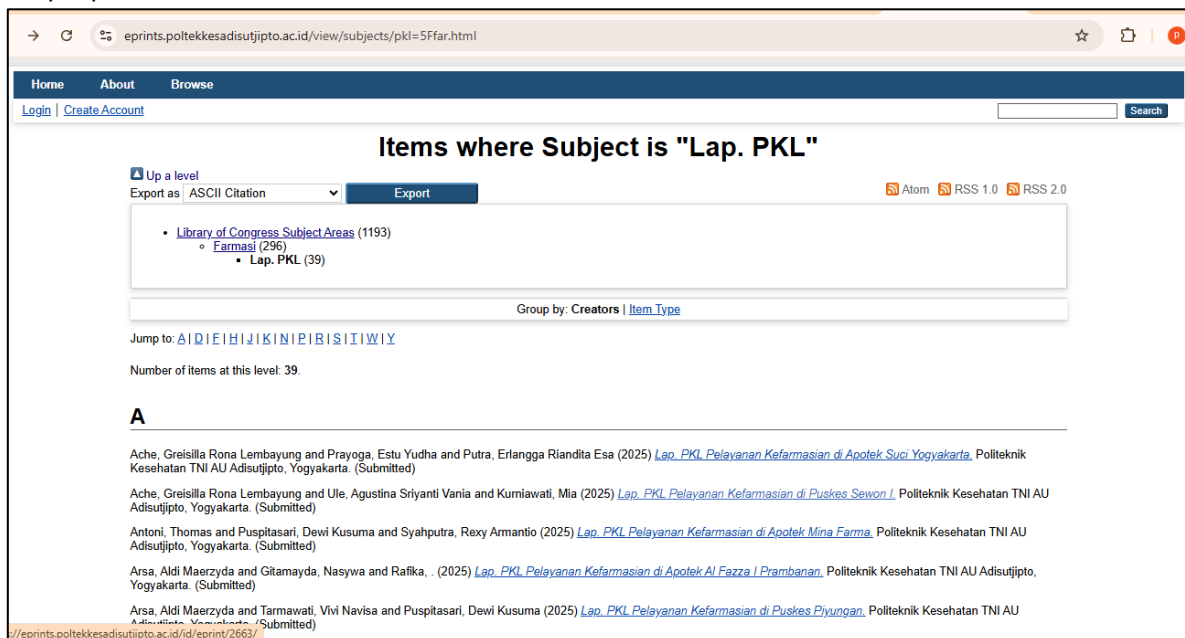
eprints.poltekkesadisutjipto.ac.id/view/subjects/pkl=5Ffar.html

Home About Browse

Login | Create Account

Search

Items where Subject is "Lap. PKL"

Up a level

Export as ASCII Citation Export

Atom RSS 1.0 RSS 2.0

- Library of Congress Subject Areas (1193)
  - Farmasi (296)
    - Lap. PKL (39)

Group by: Creators | Item Type

Jump to: A | D | F | H | J | K | N | P | R | S | T | W | Y

Number of items at this level: 39.

A

Ache, Greisilla Rona Lembayung and Prayoga, Estu Yudha and Putra, Erlangga Riandita Esa (2025) Lap. PKL Pelayanan Kefarmasian di Apotek Suci Yogyakarta. Politeknik Kesehatan TNI AU Adisutjipto, Yogyakarta. (Submitted)

Ache, Greisilla Rona Lembayung and Ule, Agustina Sriyanti Vania and Kurniawati, Mia (2025) Lap. PKL Pelayanan Kefarmasian di Puskes Sewon I. Politeknik Kesehatan TNI AU Adisutjipto, Yogyakarta. (Submitted)

Antoni, Thomas and Puspitasari, Dewi Kusuma and Syahputra, Rexy Armantio (2025) Lap. PKL Pelayanan Kefarmasian di Apotek Mina Farma. Politeknik Kesehatan TNI AU Adisutjipto, Yogyakarta. (Submitted)

Arsa, Aldi Maerzyda and Gitamayda, Nasywa and Rafika, . (2025) Lap. PKL Pelayanan Kefarmasian di Apotek Al Fazza I Prambanan. Politeknik Kesehatan TNI AU Adisutjipto, Yogyakarta. (Submitted)

Arsa, Aldi Maerzyda and Tarmawati, Vivi Navisa and Puspitasari, Dewi Kusuma (2025) Lap. PKL Pelayanan Kefarmasian di Puskes Piyungan. Politeknik Kesehatan TNI AU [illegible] (Submitted)

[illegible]://eprints.poltekkesadisutjipto.ac.id/id/eprint/2663/